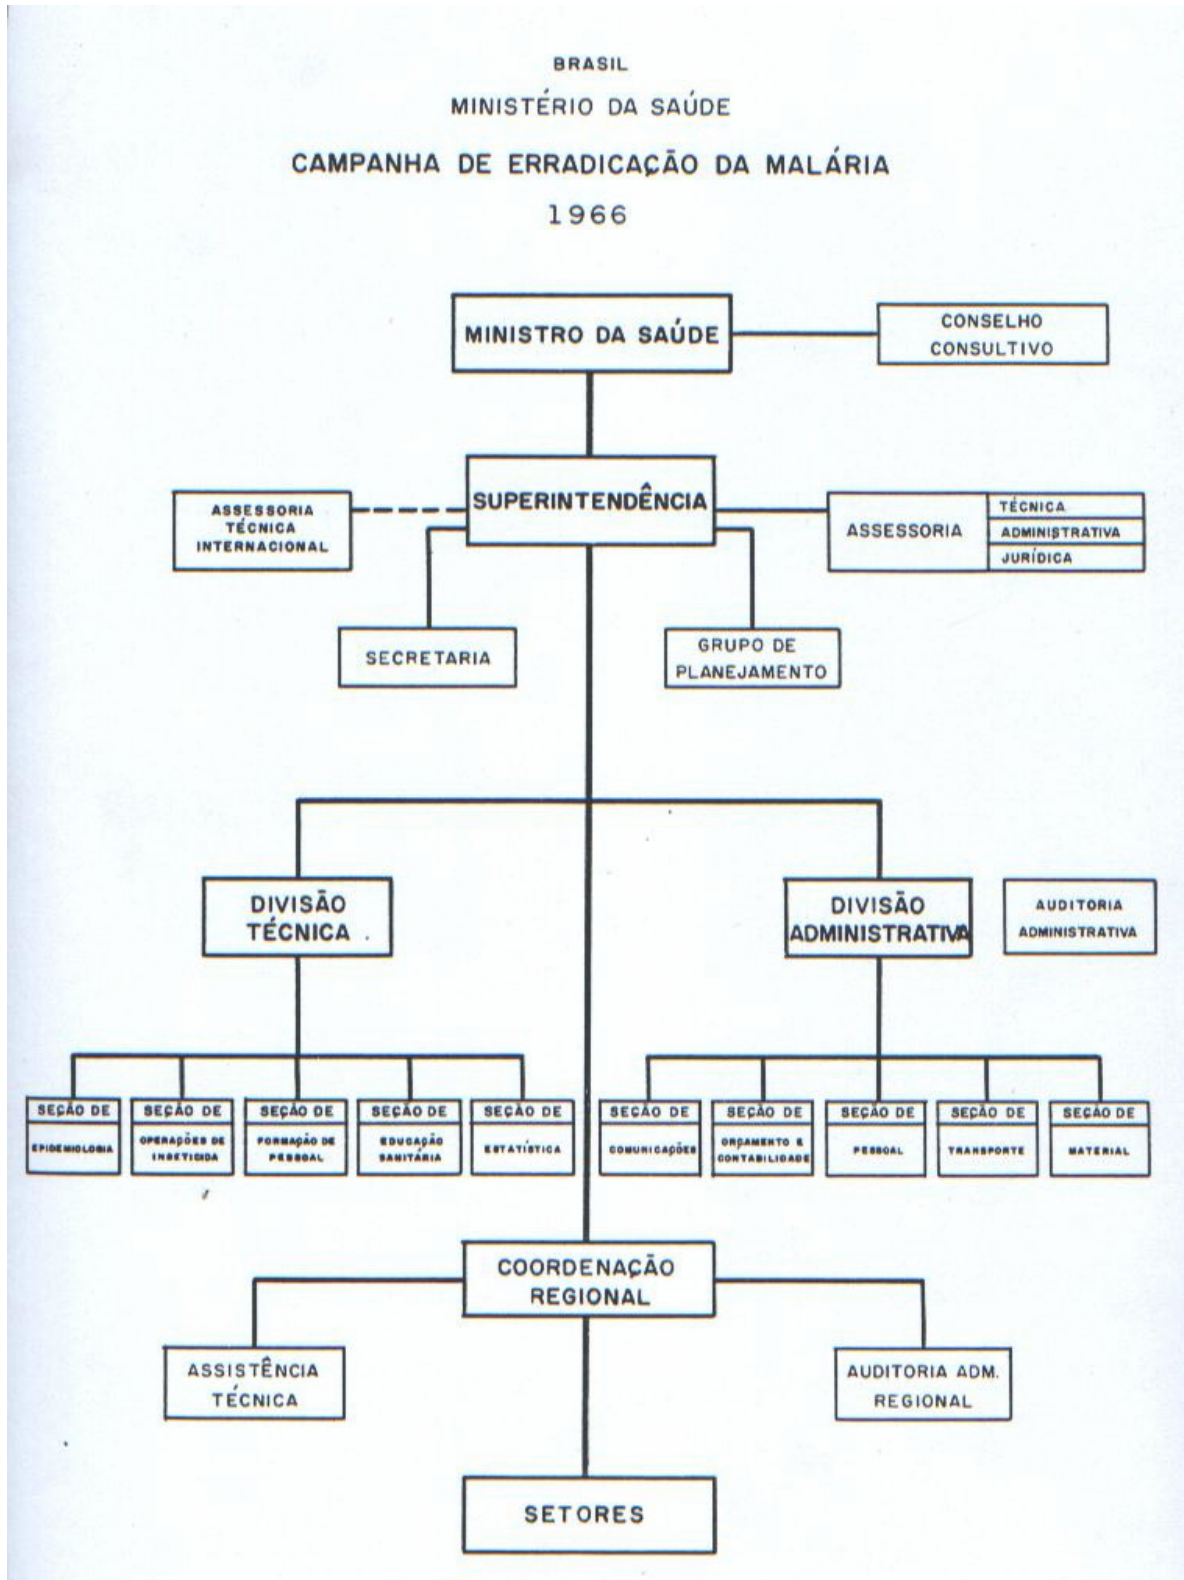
BRASIL
MINISTÉRIO DA SAÚDE
CAMPANHA DE ERRADICAÇÃO DA MALÁRIA
1966

MINISTRO DA SAÚDE

CONSELHO CONSULTIVO

ASSESSORIA TÉCNICA INTERNACIONAL

SUPERINTENDÊNCIA

ASSESSORIA

TÉCNICA
ADMINISTRATIVA
JURÍDICA

SECRETARIA

GRUPO DE PLANEJAMENTO

DIVISÃO TÉCNICA

DIVISÃO ADMINISTRATIVA

AUDITORIA ADMINISTRATIVA

SEÇÃO DE EPIDEMIOLOGIA

SEÇÃO DE OPERAÇÕES DE INSETICIDA

SEÇÃO DE FORMAÇÃO DE PESSOAL

SEÇÃO DE EDUCAÇÃO SANITÁRIA

SEÇÃO DE ESTATÍSTICA

SEÇÃO DE COMUNICAÇÕES

SEÇÃO DE ORÇAMENTO E CONTABILIDADE

SEÇÃO DE PESSOAL

SEÇÃO DE TRANSPORTE

SEÇÃO DE MATERIAL

COORDENAÇÃO REGIONAL

ASSISTÊNCIA TÉCNICA

AUDITORIA ADM. REGIONAL

SETORES